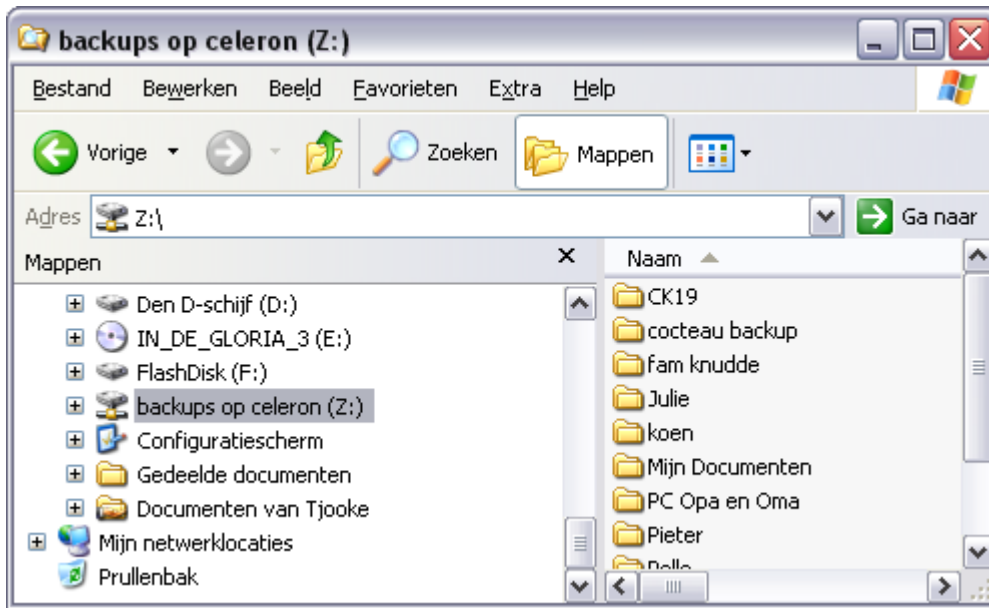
backups op celeron (Z:)

Bestand Bewerken Beeld Favorieten Extra Help

Vorige Zoeken Mappen

Adres Z:\ Ga naar

Mappen ×

Den D-schijf (D:)
IN_DE_GLORIA_3 (E:)
FlashDisk (F:)
backups op celeron (Z:)
Configuratiescherm
Gedeelde documenten
Documenten van Tjooke
Mijn netwerklocaties
Prullenbak

Naam
CK19
cocteau backup
fam knudde
Julie
koen
Mijn Documenten
PC Opa en Oma
Pieter
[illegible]